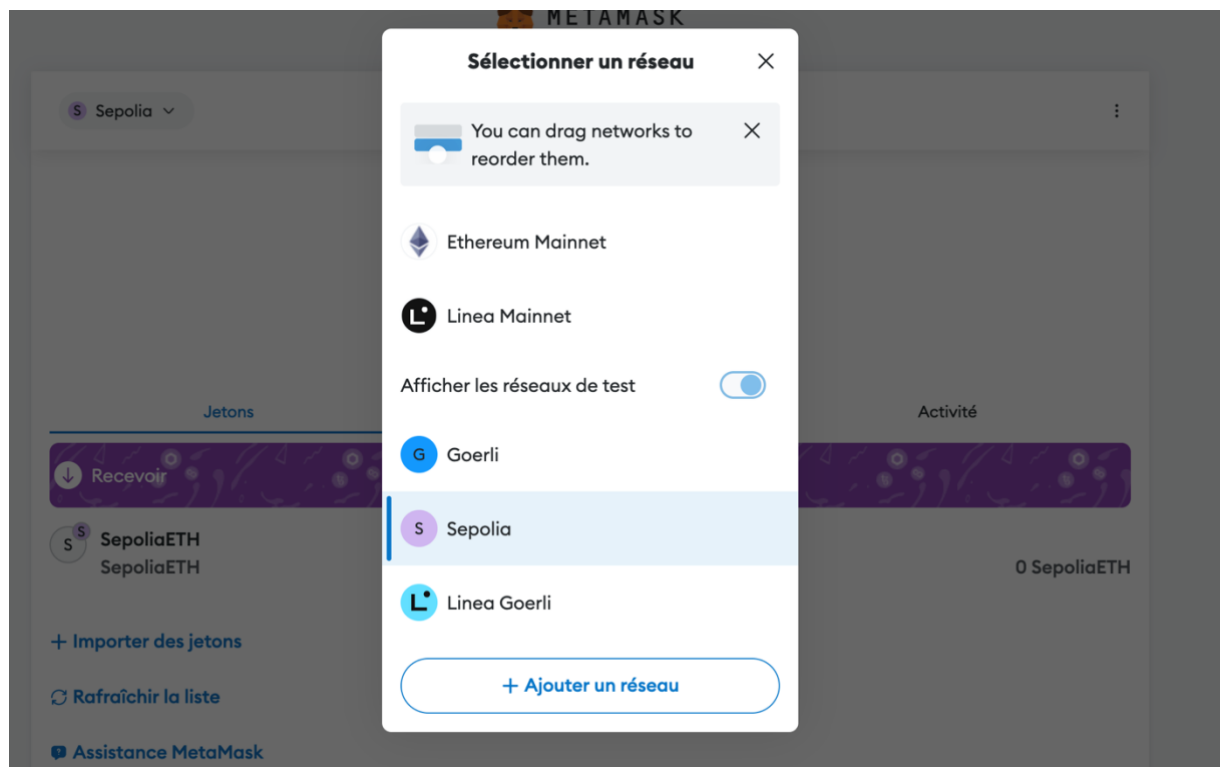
METAMASK

S Sepolia

Sélectionner un réseau

You can drag networks to reorder them.

Ethereum Mainnet

Linea Mainnet

Afficher les réseaux de test

G Goerli

S Sepolia

Linea Goerli

+ Ajouter un réseau

Jetons

Activité

Recevoir

SepoliaETH
SepoliaETH

0 SepoliaETH

+ Importer des jetons

Rafraîchir la liste

Assistance MetaMask